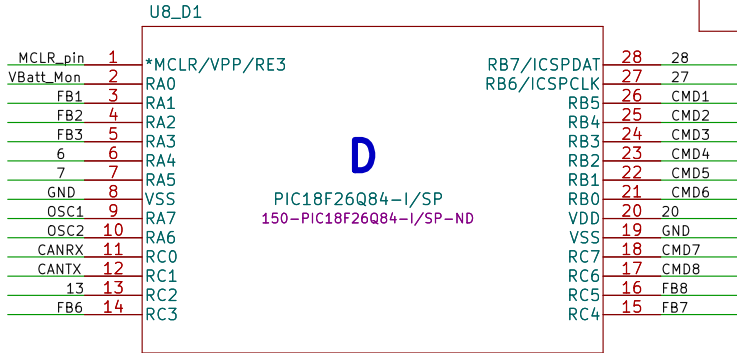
U8_D1

MCLR_pin 1 *MCLR/VPP/RE3
VBatt_Mon 2 RA0
FB1 3 RA1
FB2 4 RA2
FB3 5 RA3
6 6 RA4
7 7 RA5
GND 8 VSS
OSC1 9 RA7
OSC2 10 RA6
CANRX 11 RC0
CANTX 12 RC1
13 13 RC2
FB6 14 RC3

D

PIC18F26Q84-I/SP
150-PIC18F26Q84-I/SP-ND

RB7/ICSPDAT 28 28
RB6/ICSPCLK 27 27
RB5 26 CMD1
RB4 25 CMD2
RB3 24 CMD3
RB2 23 CMD4
RB1 22 CMD5
RB0 21 CMD6
VDD 20 20
VSS 19 GND
RC7 18 CMD7
RC6 17 CMD8
RC5 16 FB8
RC4 15 FB7